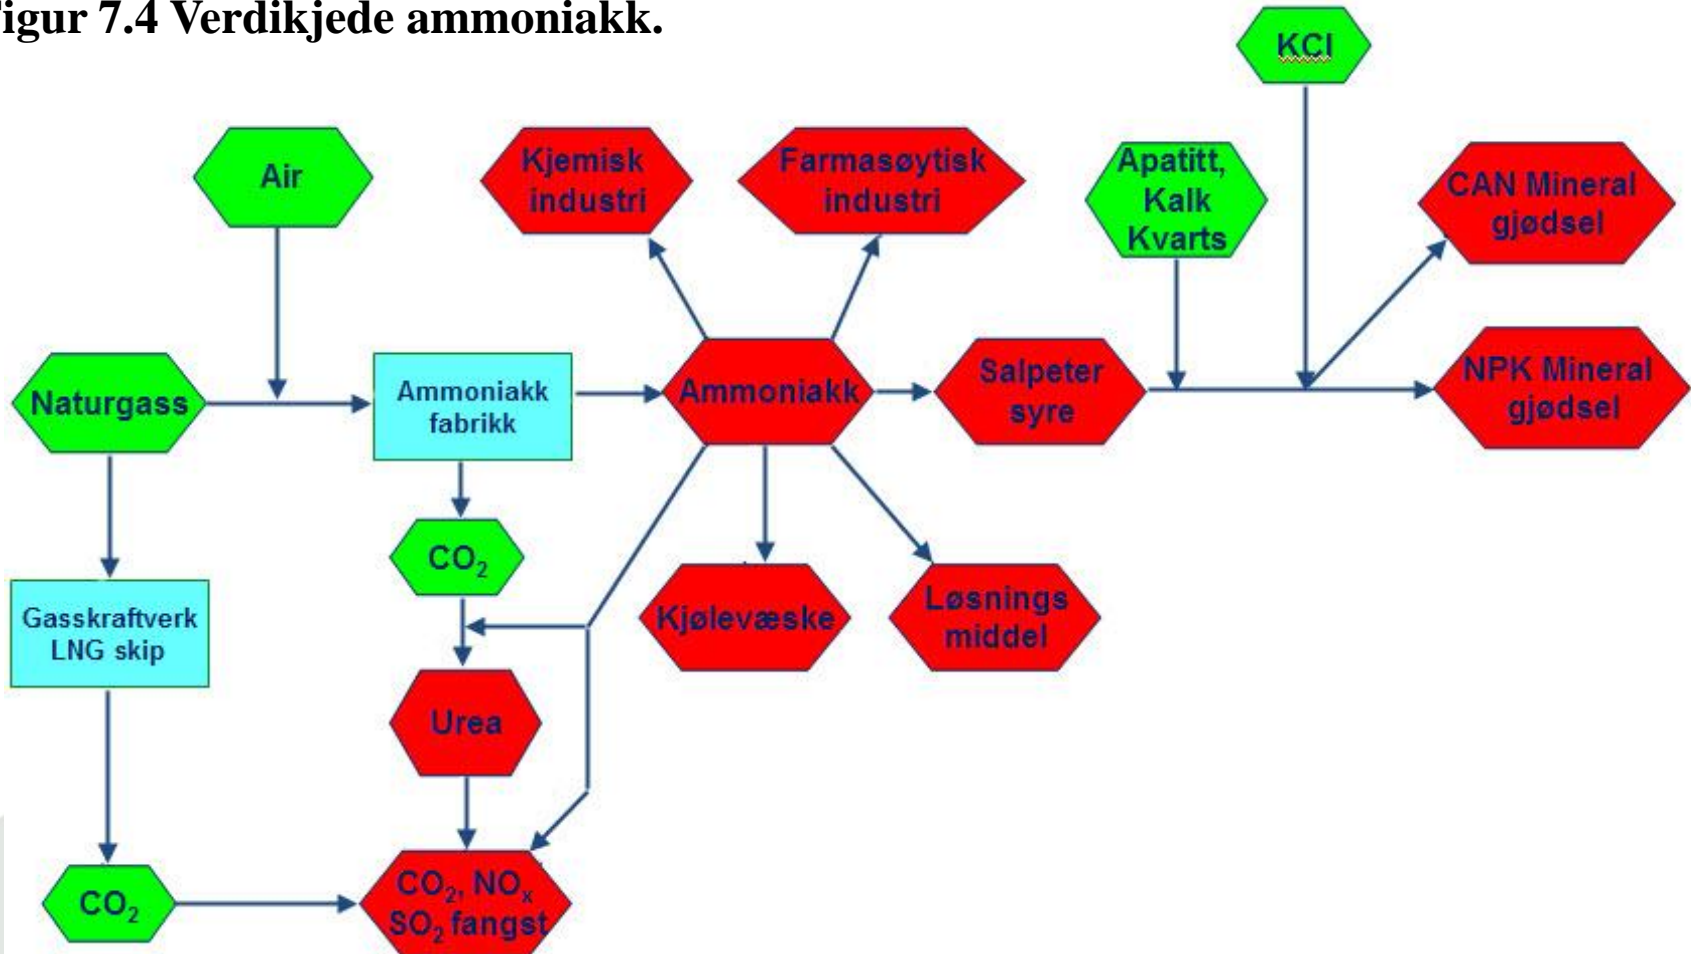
igur 7.4 Verdikjede ammoniakk.

KCl

Air

Kjemisk industri

Farmasøytisk industri

Apatitt, Kalk Kvarts

CAN Mineral gjødsel

Naturgass

Ammoniakk fabrikk

Ammoniakk

Salpeter syre

NPK Mineral gjødsel

$CO_2$

Kjølevæske

Løsnings middel

Gasskraftverk LNG skip

Urea

$CO_2$

$CO_2$, $NO_x$ $SO_2$ fangst